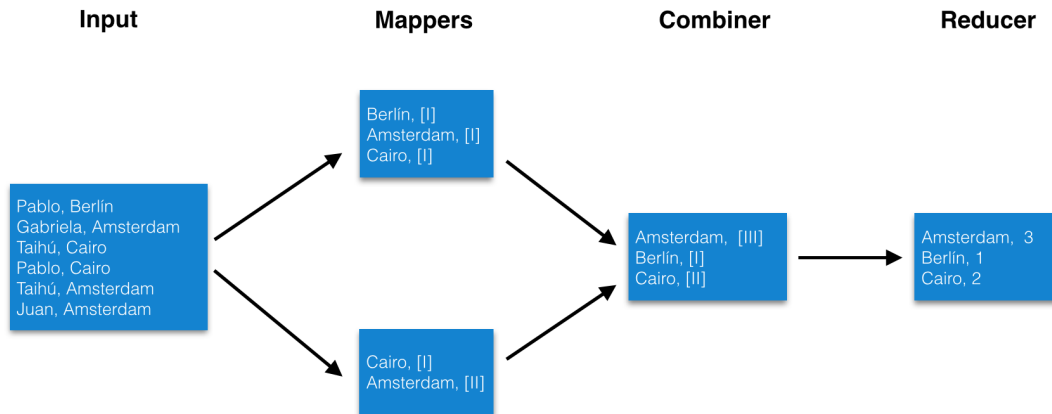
Input

Mappers

Combiner

Reducer

Pablo, Berlín
Gabriela, Amsterdam
Taihú, Cairo
Pablo, Cairo
Taihú, Amsterdam
Juan, Amsterdam

Berlín, [I]
Amsterdam, [I]
Cairo, [I]

Cairo, [I]
Amsterdam, [II]

Amsterdam, [III]
Berlín, [I]
Cairo, [II]

Amsterdam, 3
Berlín, 1
Cairo, 2